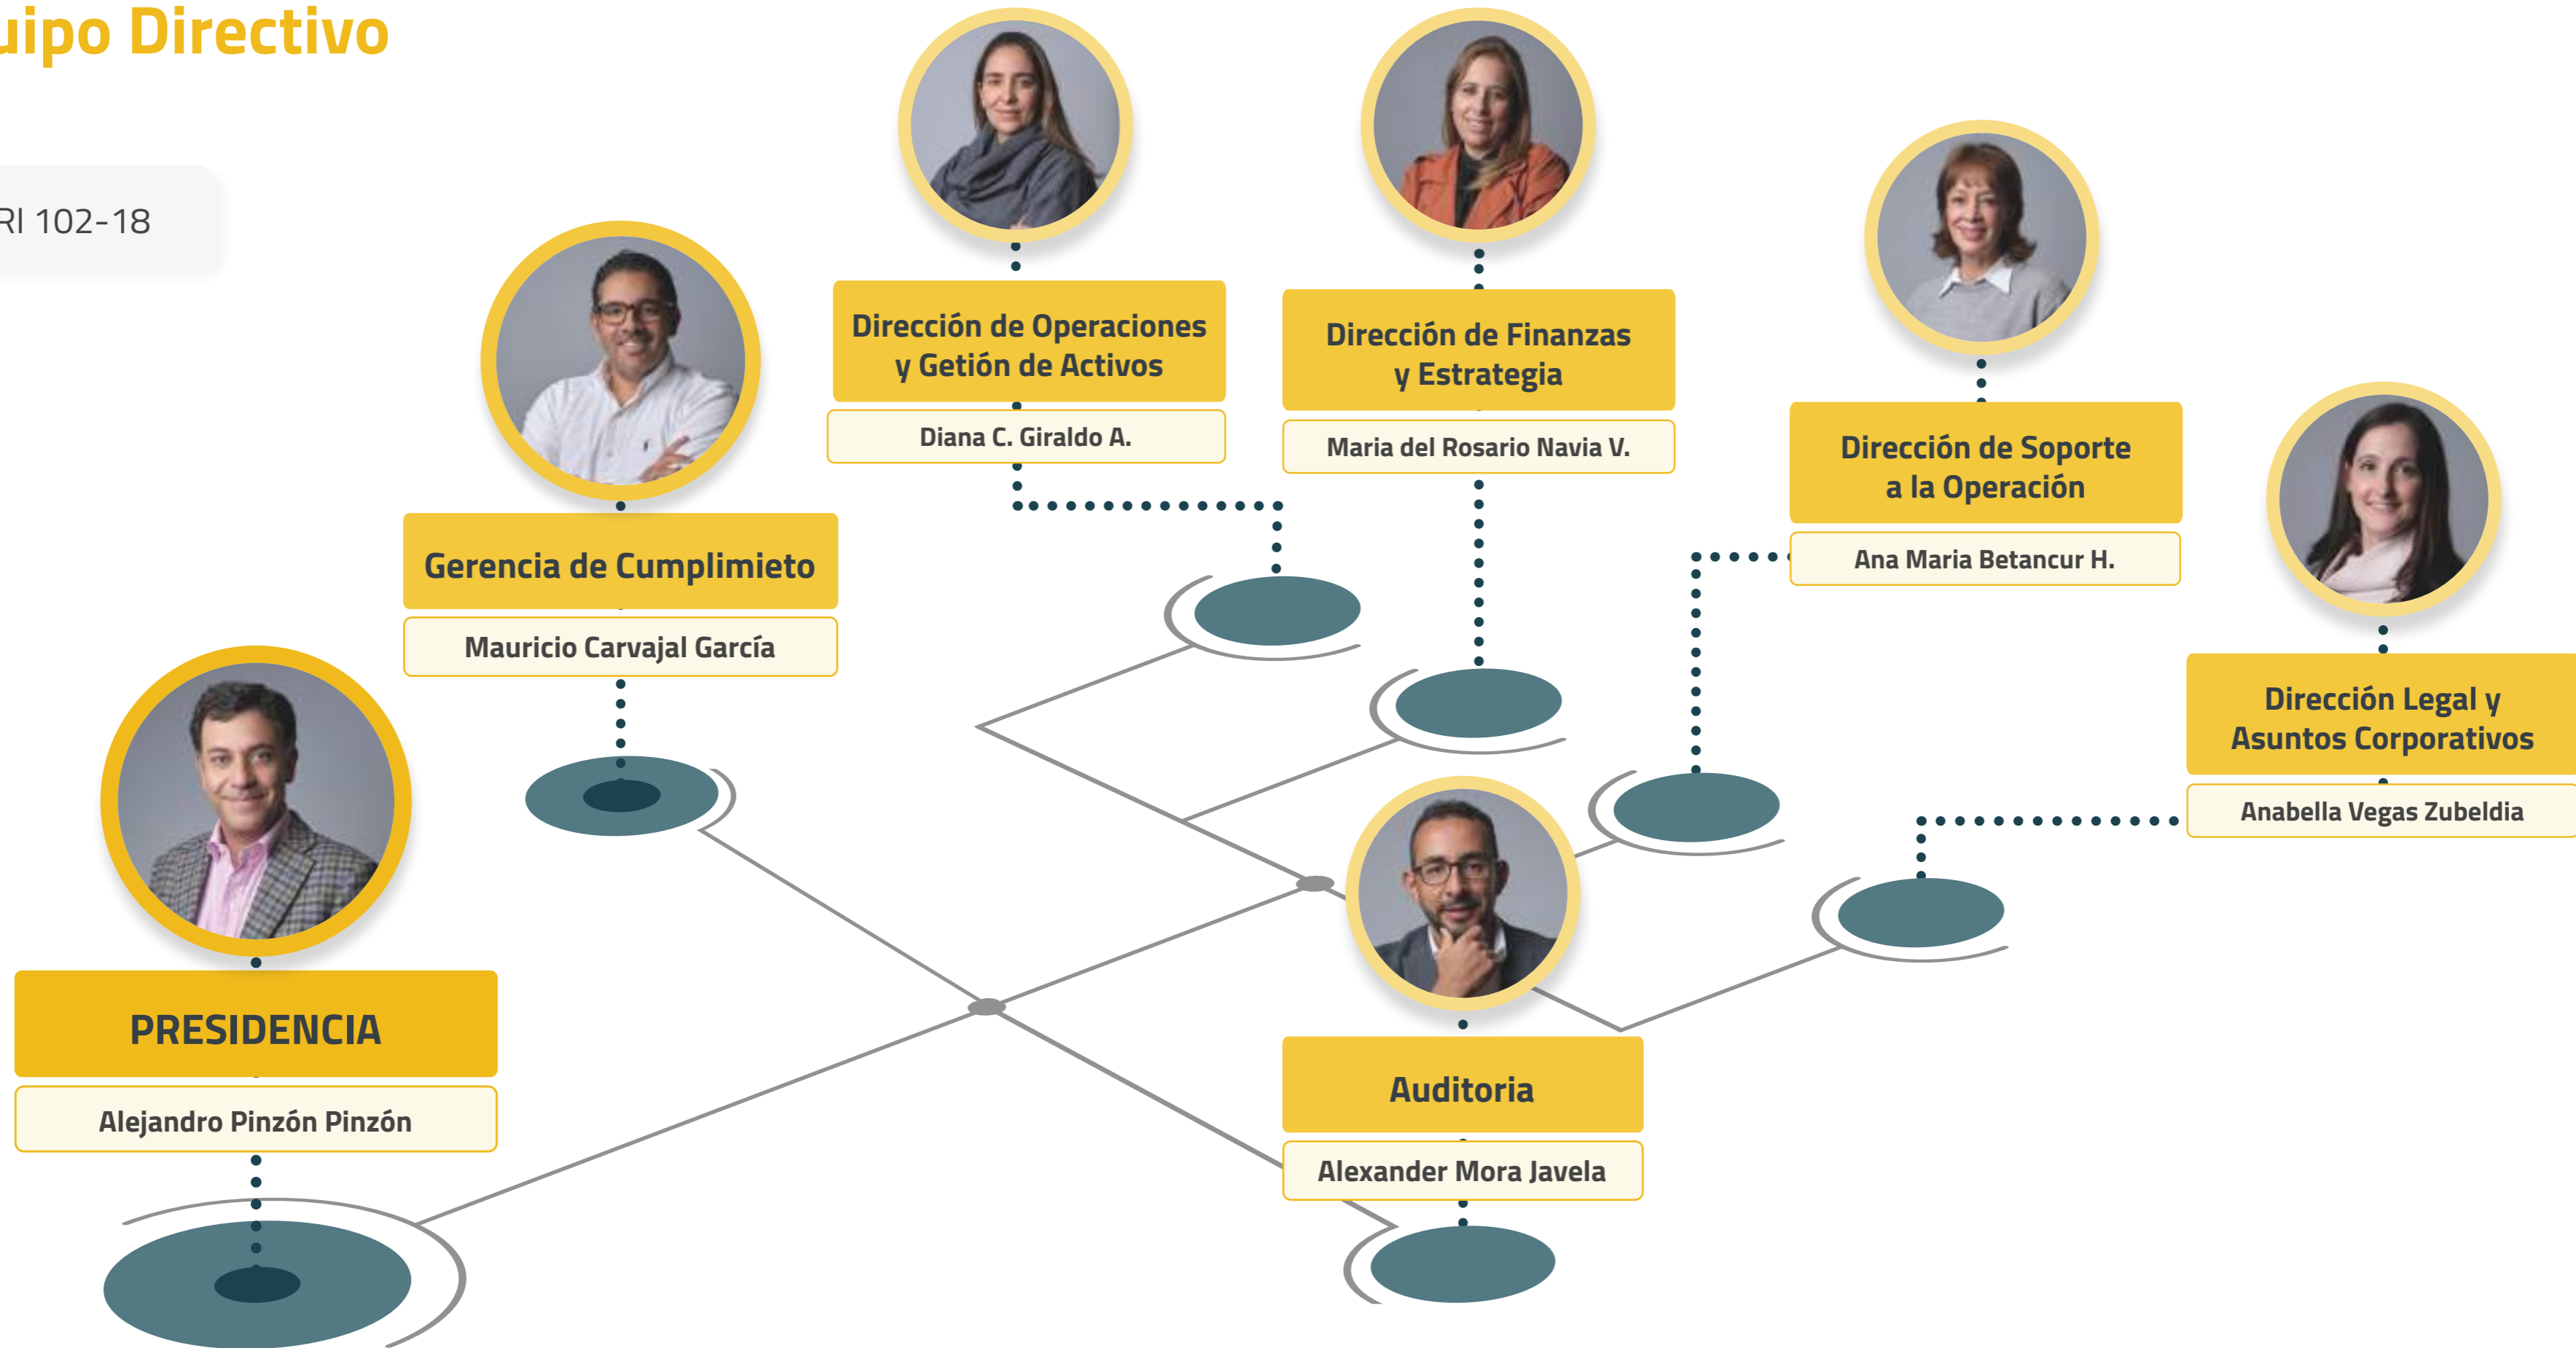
uipo Directivo

RI 102-18

Dirección de Operaciones y Getión de Activos

Diana C. Giraldo A.

Dirección de Finanzas y Estrategia

Maria del Rosario Navia V.

Dirección de Soporte a la Operación

Ana Maria Betancur H.

Gerencia de Cumplimieto

Mauricio Carvajal García

Dirección Legal y Asuntos Corporativos

Anabella Vegas Zubeldia

PRESIDENCIA

Alejandro Pinzón Pinzón

Auditoria

Alexander Mora Javela